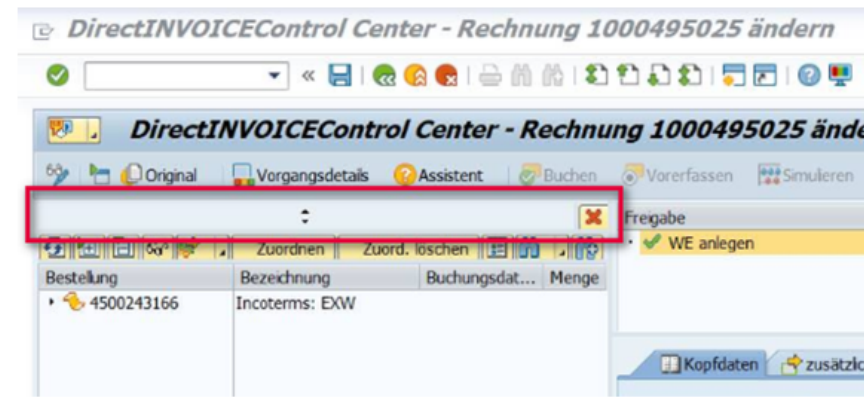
DirectINVOICEControl Center - Rechnung 1000495025 ändern

«

DirectINVOICEControl Center - Rechnung 1000495025 ände

Original Vorgangsdetails Assistent Buchen Vorerfassen Simulieren

Freigabe

WE anlegen

Zuordnen Zuord. löschen

| Bestellung | Bezeichnung | Buchungsdat... | Menge |
|---|---|---|---|
| 4500243166 | Incoterms: EXW | | |

Kopfdaten zusätzlic